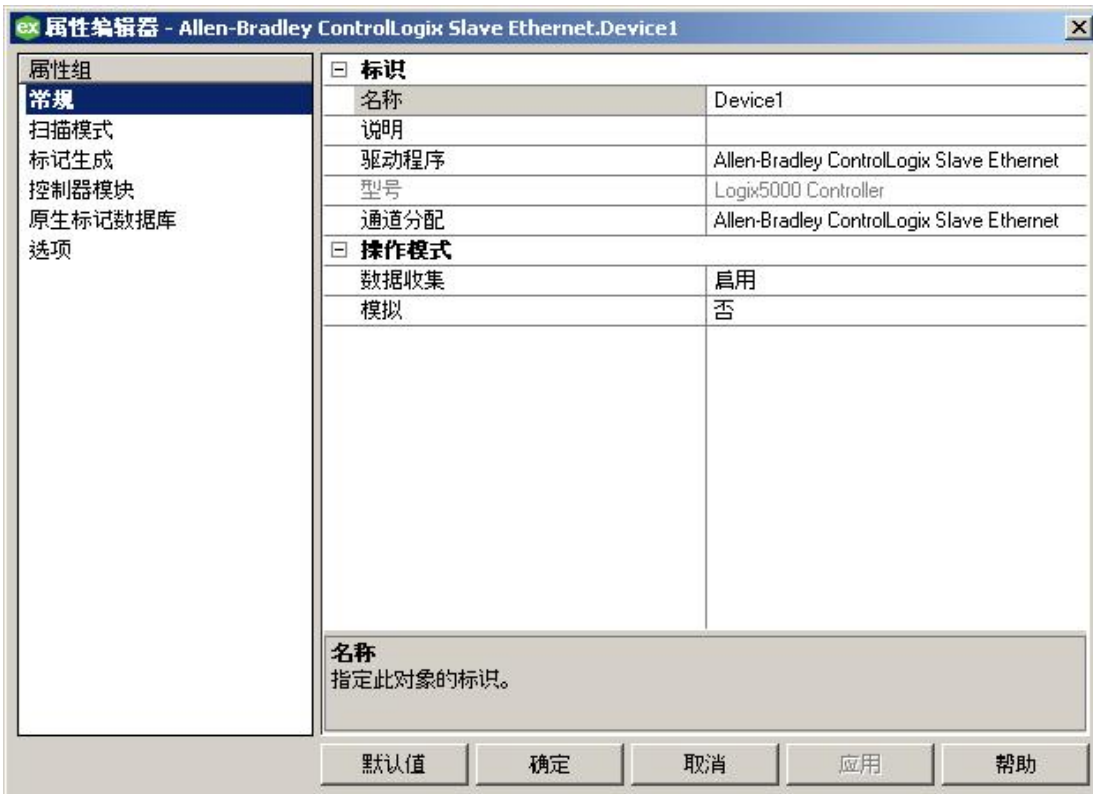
ex 属性编辑器 - Allen-Bradley ControlLogix Slave Ethernet.Device1

属性组
常规
扫描模式
标记生成
控制器模块
原生标记数据库
选项

⊟ 标识

| 名称 | Device1 |
|---|---|
| 说明 | |
| 驱动程序 | Allen-Bradley ControlLogix Slave Ethernet |
| 型号 | Logix5000 Controller |
| 通道分配 | Allen-Bradley ControlLogix Slave Ethernet |

⊟ 操作模式

| 数据收集 | 启用 |
|---|---|
| 模拟 | 否 |

名称
指定此对象的标识。

默认值 确定 取消 应用 帮助